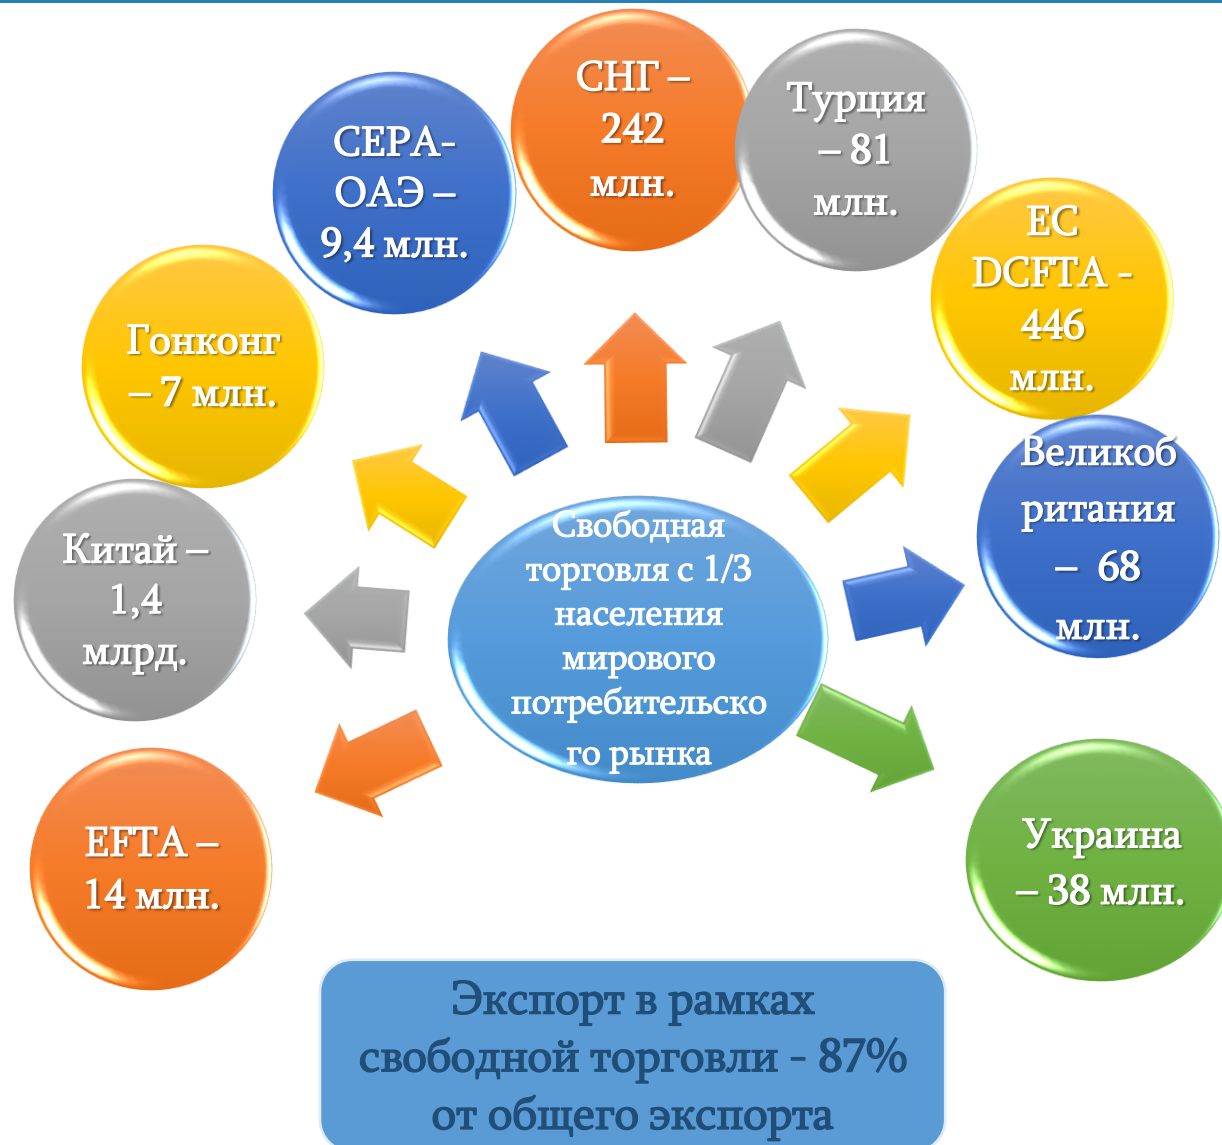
СНГ – 242 млн.

Турция – 81 млн.

CEPA-ОАЭ – 9,4 млн.

ЕС DCFTA - 446 млн.

Гонконг – 7 млн.

Великобритания – 68 млн.

Китай – 1,4 млрд.

Свободная торговля с 1/3 населения мирового потребительского рынка

EFTA – 14 млн.

Украина – 38 млн.

Экспорт в рамках свободной торговли - 87% от общего экспорта